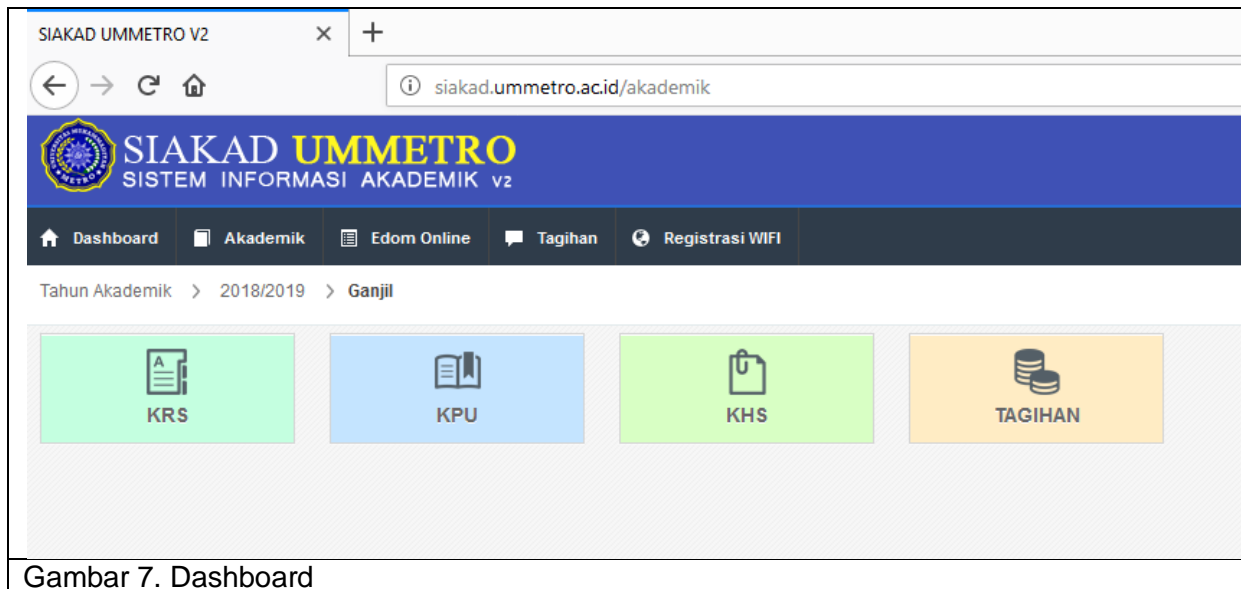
SIAKAD UMMETRO V2 ×
+
siakad.ummetro.ac.id/akademik

SIAKAD UMMETRO
SISTEM INFORMASI AKADEMIK V2

Dashboard Akademik Edom Online Tagihan Registrasi WIFI

Tahun Akademik > 2018/2019 > Ganjil

KRS
KPU
KHS
TAGIHAN

Gambar 7. Dashboard